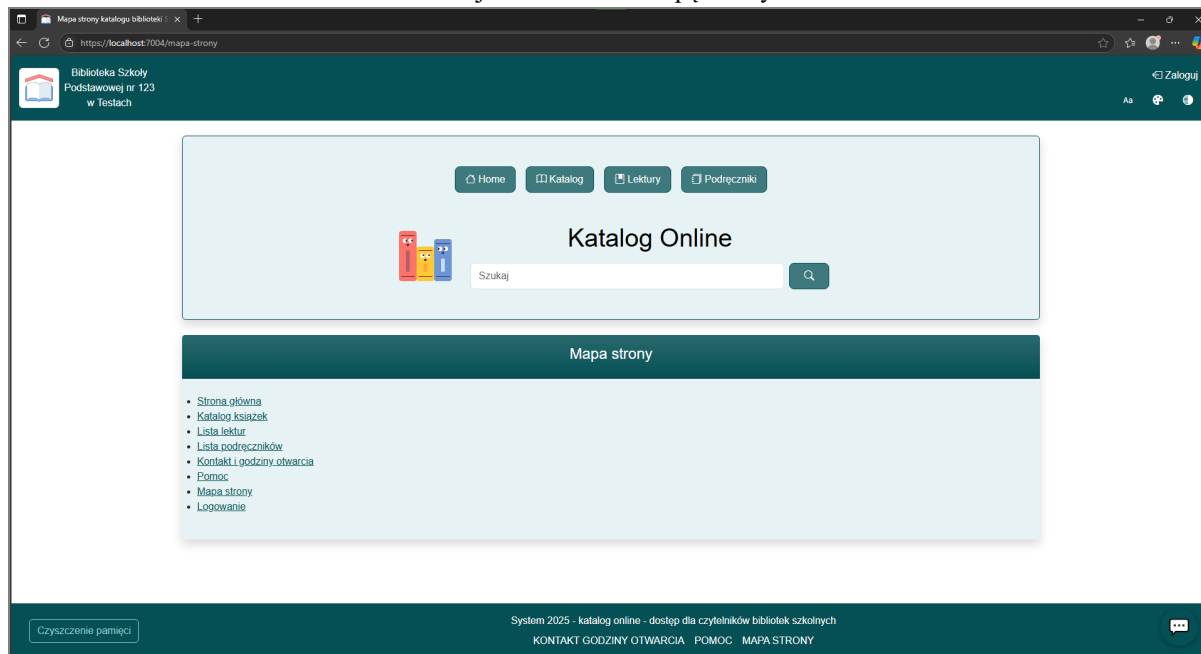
Mapa strony katalogu biblioteki S ×

https://localhost:7004/mapa-strony

Biblioteka Szkoły Podstawowej nr 123 w Testach

Zaloguj

Aa

Home Katalog Lektury Podręczniki

Katalog Online

Szukaj

Mapa strony

- Strona główna
- Katalog książek
- Lista lektur
- Lista podręczników
- Kontakt i godziny otwarcia
- Pomoc
- Mapa strony
- Logowanie

Czyszczenie pamięci

System 2025 - katalog online - dostęp dla czytelników bibliotek szkolnych

KONTAKT GODZINY OTWARCIA POMOC MAPA STRONY